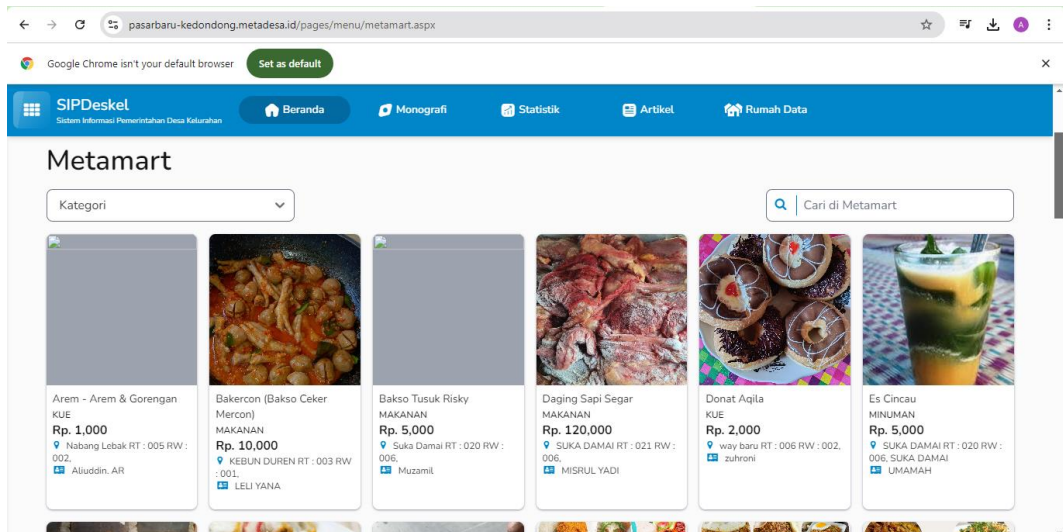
pasarbaru-kedondong.metadesa.id/pages/menu/metamart.aspx

A

Google Chrome isn't your default browser

Set as default

×

SIPDeskel
Sistem Informasi Pemerintahan Desa Kelurahan

Beranda

Monografi

Statistik

Artikel

Rumah Data

Metamart

Kategori

Cari di Metamart

Arem - Arem & Gorengan
KUE
Rp. 1,000
Nabang Lebak RT : 005 RW : 002,
Aliuddin. AR

Bakercon (Bakso Ceker Mercon)
MAKANAN
Rp. 10,000
KEBUN DUREN RT : 003 RW : 001,
LELI YANA

Bakso Tusuk Risky
MAKANAN
Rp. 5,000
Suka Damai RT : 020 RW : 006,
Muzamil

Daging Sapi Segar
MAKANAN
Rp. 120,000
SUKA DAMAI RT : 021 RW : 006,
MISRUL YADI

Donat Aqila
KUE
Rp. 2,000
way baru RT : 006 RW : 002,
zuhroni

Es Cincau
MINUMAN
Rp. 5,000
SUKA DAMAI RT : 020 RW : 006, SUKA DAMAI
UMAMAH